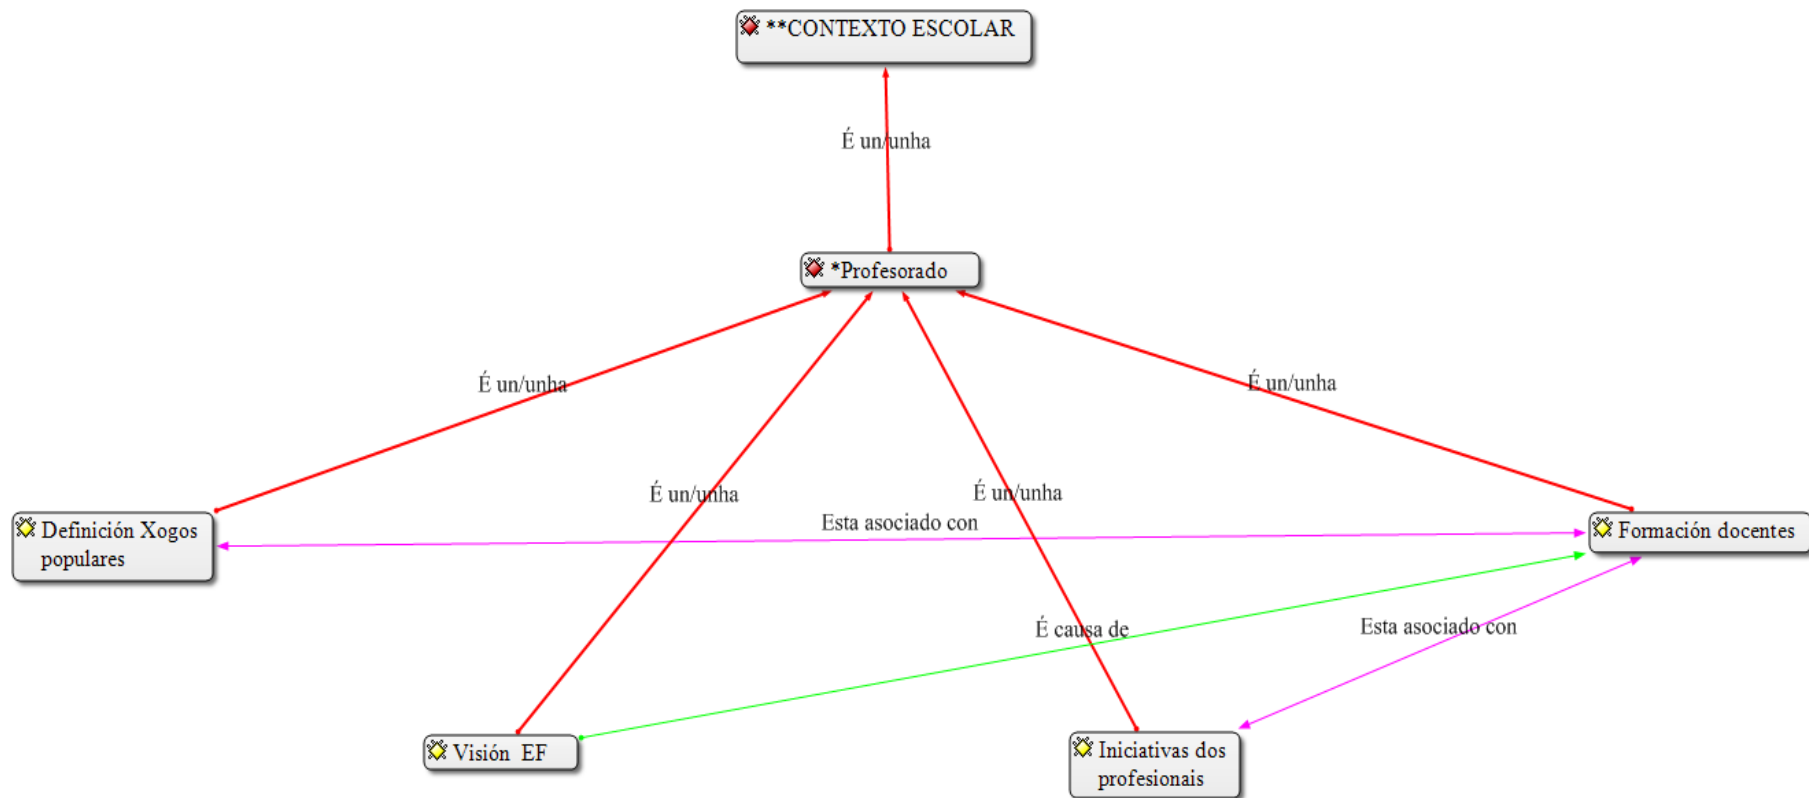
**CONTEXTO ESCOLAR

É un/unha

*Profesorado

É un/unha

É un/unha

É un/unha

É un/unha

Esta asociado con

Definición Xogos populares

Formación docentes

É causa de

Esta asociado con

Visión EF

Iniciativas dos profesionais